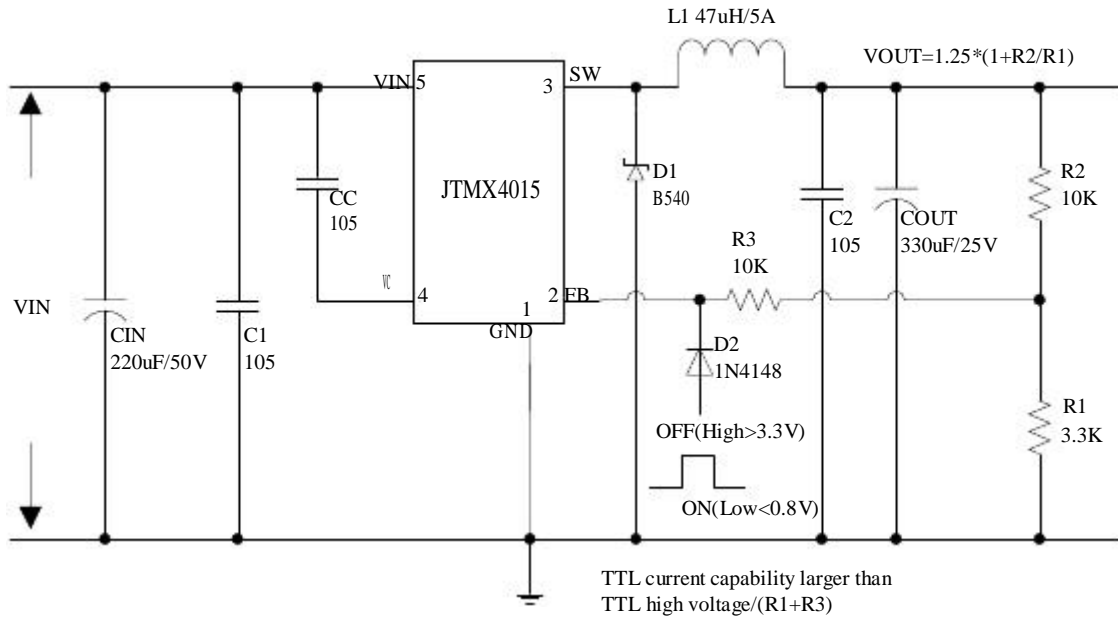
L1 47uH/5A

VOUT=1.25*(1+R2/R1)

VIN 5

3 SW

JTMX4015

CC
105

VC 4

2 FB

1
GND

D1
B540

C2
105

COUT
330uF/25V

R2
10K

R3
10K

VIN

CIN
220uF/50V

C1
105

D2
1N4148

OFF(High>3.3V)

ON(Low<0.8V)

R1
3.3K

TTL current capability larger than
TTL high voltage/(R1+R3)